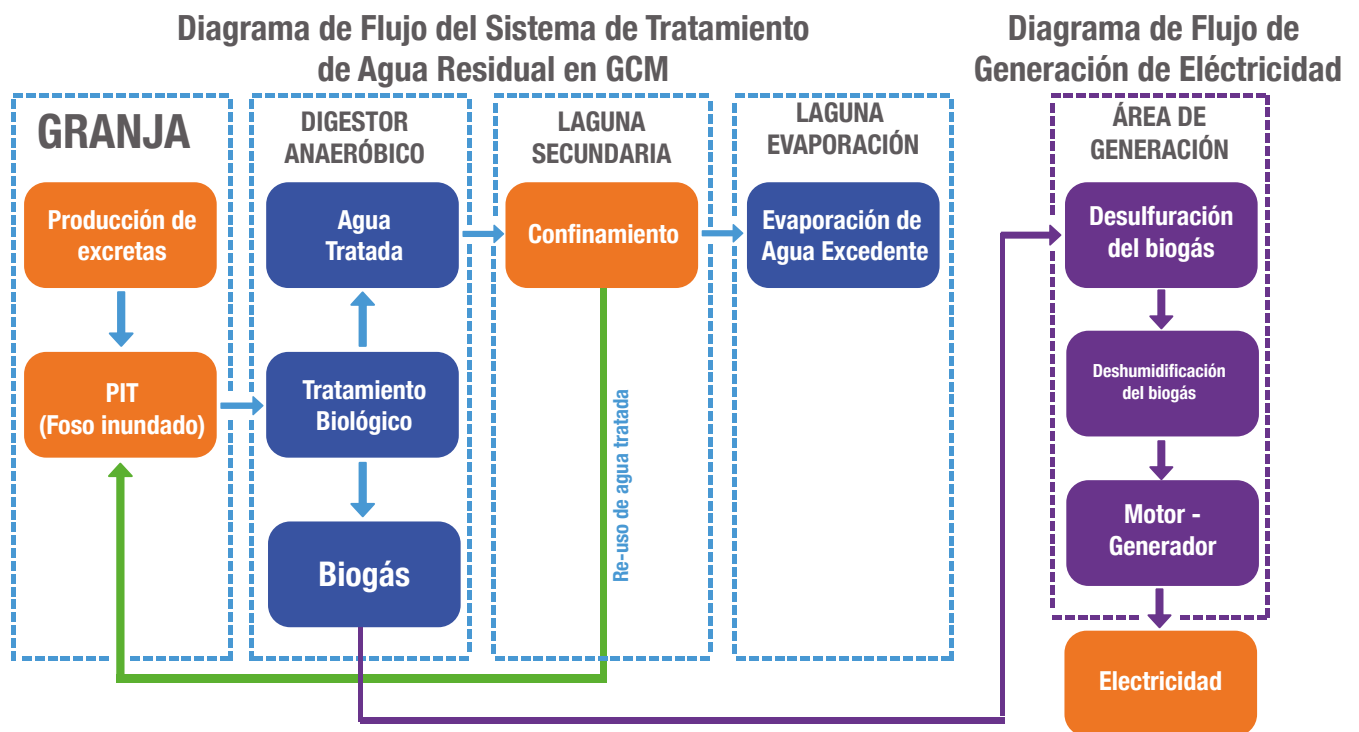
Diagrama de Flujo del Sistema de Tratamiento de Agua Residual en GCM

Diagrama de Flujo de Generación de Eléctricidad

GRANJA

Producción de excretas

PIT (Foso inundado)

DIGESTOR ANAERÓBICO

Agua Tratada

Tratamiento Biológico

Biogás

LAGUNA SECUNDARIA

Confinamiento

Re-uso de agua tratada

LAGUNA EVAPORACIÓN

Evaporación de Agua Excedente

ÁREA DE GENERACIÓN

Desulfuración del biogás

Deshumidificación del biogás

Motor - Generador

Electricidad